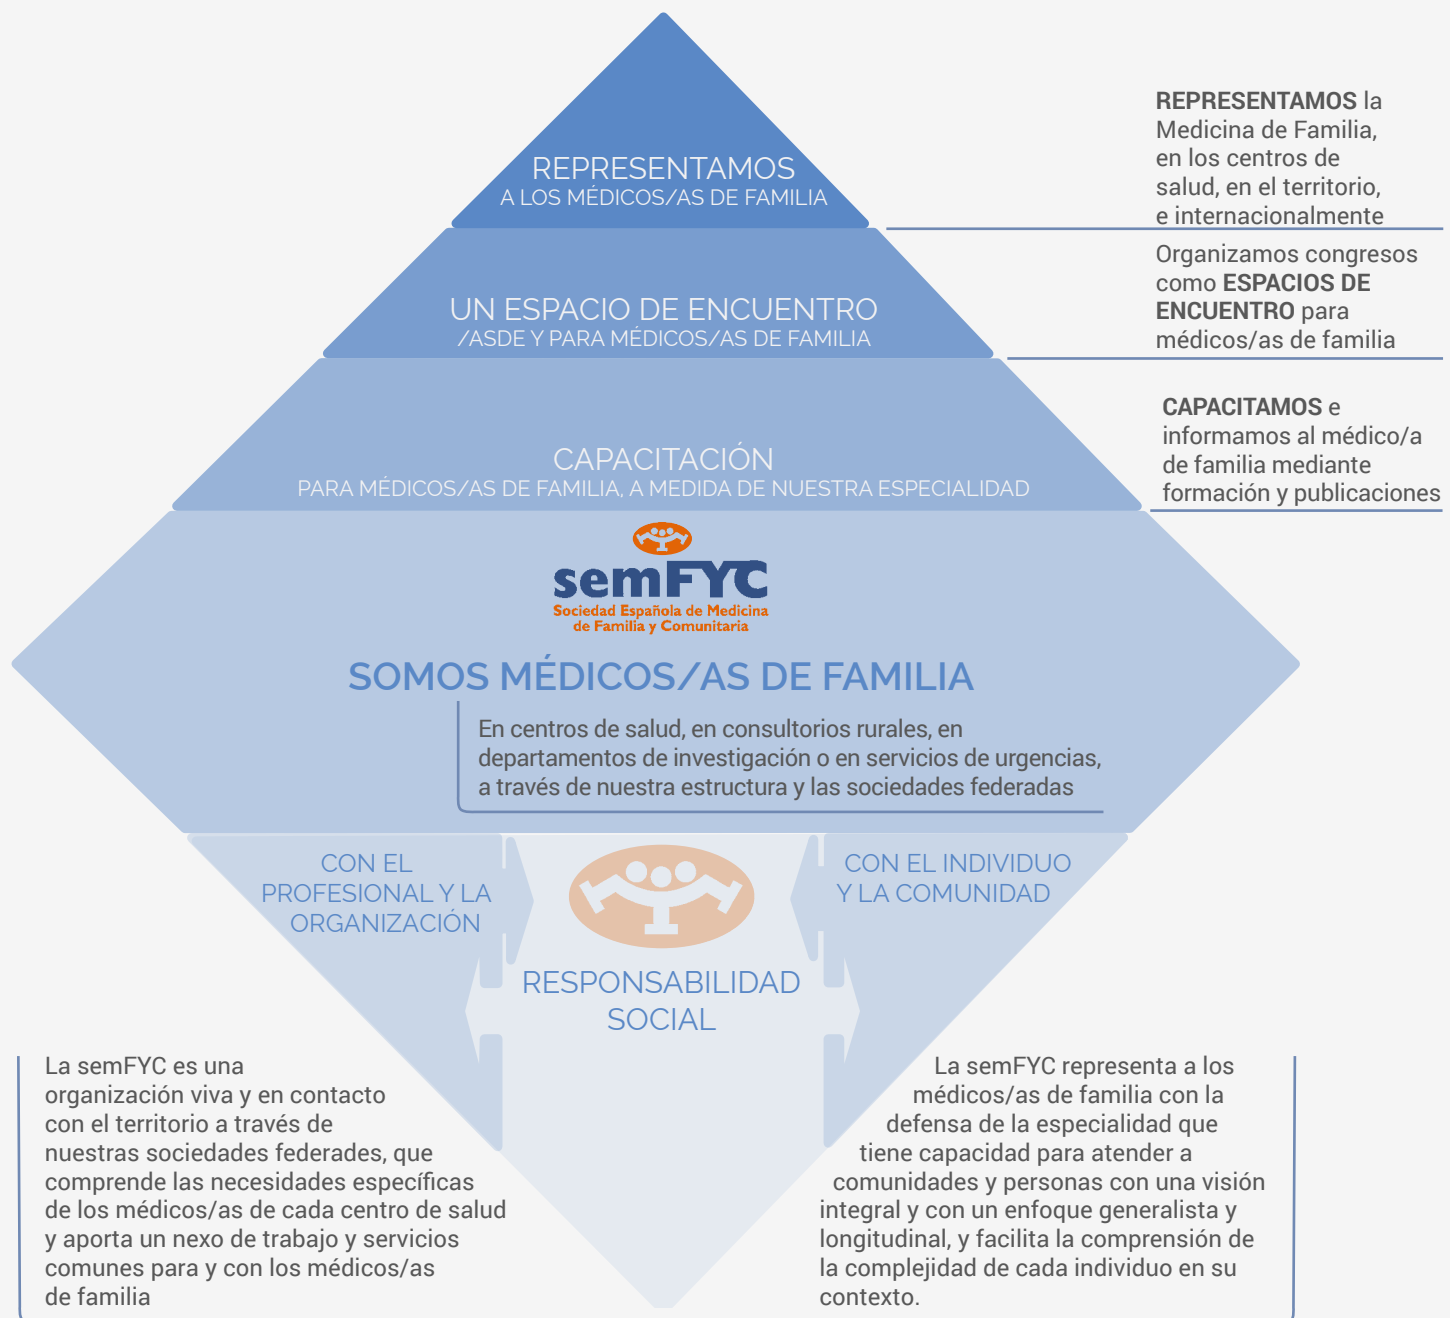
REPRESENTAMOS
A LOS MÉDICOS/AS DE FAMILIA

**REPRESENTAMOS** la Medicina de Familia, en los centros de salud, en el territorio, e internacionalmente

UN ESPACIO DE ENCUENTRO
/ASDE Y PARA MÉDICOS/AS DE FAMILIA

Organizamos congresos como **ESPACIOS DE ENCUENTRO** para médicos/as de familia

CAPACITACIÓN
PARA MÉDICOS/AS DE FAMILIA, A MEDIDA DE NUESTRA ESPECIALIDAD

**CAPACITAMOS** e informamos al médico/a de familia mediante formación y publicaciones

semFYC
Sociedad Española de Medicina de Familia y Comunitaria

SOMOS MÉDICOS/AS DE FAMILIA

En centros de salud, en consultorios rurales, en departamentos de investigación o en servicios de urgencias, a través de nuestra estructura y las sociedades federadas

CON EL PROFESIONAL Y LA ORGANIZACIÓN

CON EL INDIVIDUO Y LA COMUNIDAD

RESPONSABILIDAD SOCIAL

La semFYC es una organización viva y en contacto con el territorio a través de nuestras sociedades federadas, que comprende las necesidades específicas de los médicos/as de cada centro de salud y aporta un nexo de trabajo y servicios comunes para y con los médicos/as de familia

La semFYC representa a los médicos/as de familia con la defensa de la especialidad que tiene capacidad para atender a comunidades y personas con una visión integral y con un enfoque generalista y longitudinal, y facilita la comprensión de la complejidad de cada individuo en su contexto.